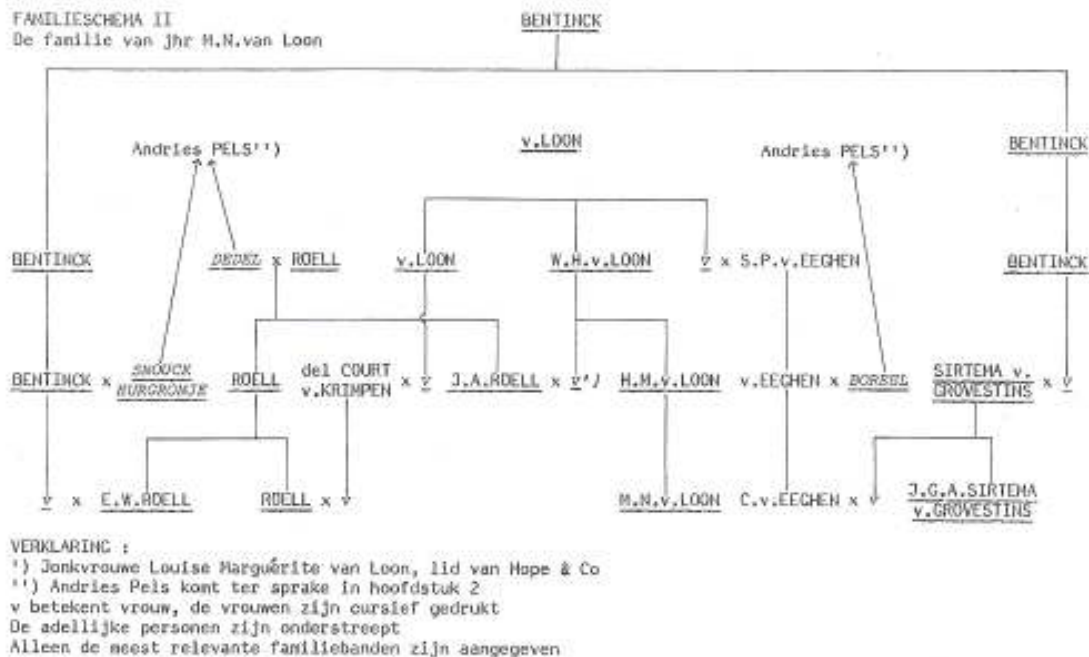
FAMILIESCHEMA II
De familie van jhr M.N.van Loon

BENTINCK

Andries PELS'')

v.LOON

Andries PELS'')

BENTINCK

BENTINCK

DEDEL x ROELL

v.LOON

W.H.v.LOON

v x S.P.v.EEGHEN

BENTINCK

BENTINCK x SNOUCK HURGRONJE

ROELL

del COURT v.KRIMPEN x v

J.A.ROELL x v')

H.M.v.LOON

v.EEGHEN x BORSEL

SIRTEMA v. GROVESTINS x v

v x E.W.ROELL

ROELL x v

M.N.v.LOON

C.v.EEGHEN x v

J.G.A.SIRTEMA v.GROVESTINS

VERKLARING :
') Jonkvrouwe Louise Marguérite van Loon, lid van Hope & Co
'') Andries Pels komt ter sprake in hoofdstuk 2
v betekent vrouw, de vrouwen zijn cursief gedrukt
De adellijke personen zijn onderstreept
Alleen de meest relevante familiebanden zijn aangegeven